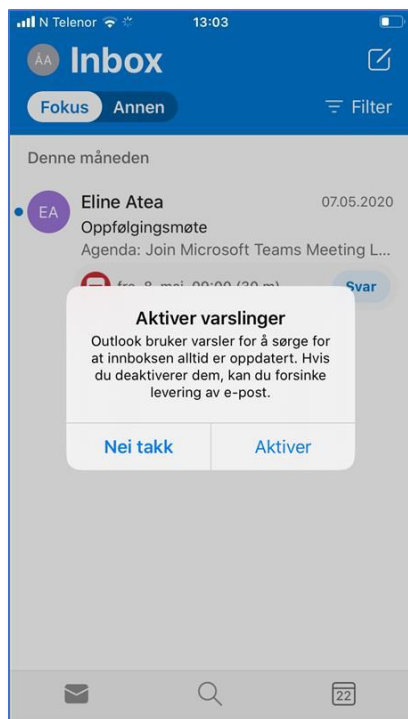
N Telenor 13:03

ÅA Inbox

Fokus Annen

Filter

Denne måneden

EA Eline Atea 07.05.2020

Oppfølgingsmøte

Agenda: Join Microsoft Teams Meeting L...

fre. 8. mai, 09:00 (30 m)

Svar

Aktiver varslinger

Outlook bruker varsler for å sørge for at innboksen alltid er oppdatert. Hvis du deaktiverer dem, kan du forsinke levering av e-post.

Nei takk

Aktiver

22